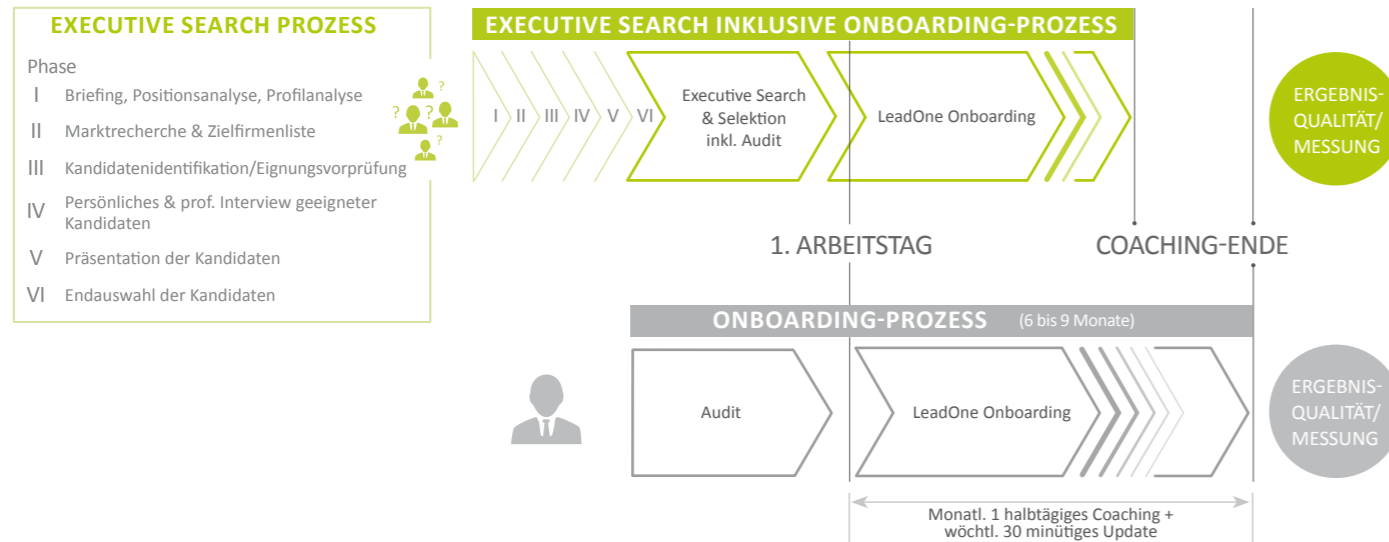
EXECUTIVE SEARCH PROZESS

Phase

I Briefing, Positionsanalyse, Profilanalyse

II Marktrecherche & Zielfirmenliste

III Kandidatenidentifikation/Eignungsvorprüfung

IV Persönliches & prof. Interview geeigneter Kandidaten

V Präsentation der Kandidaten

VI Endauswahl der Kandidaten

? ? ? ? ?

EXECUTIVE SEARCH INKLUSIVE ONBOARDING-PROZESS

I II III IV V VI

Executive Search & Selektion inkl. Audit

LeadOne Onboarding

ERGEBNIS-QUALITÄT/ MESSUNG

1. ARBEITSTAG

COACHING-ENDE

ONBOARDING-PROZESS (6 bis 9 Monate)

Audit

LeadOne Onboarding

ERGEBNIS-QUALITÄT/ MESSUNG

Monatl. 1 halbtägiges Coaching + wöchtl. 30 minütiges Update